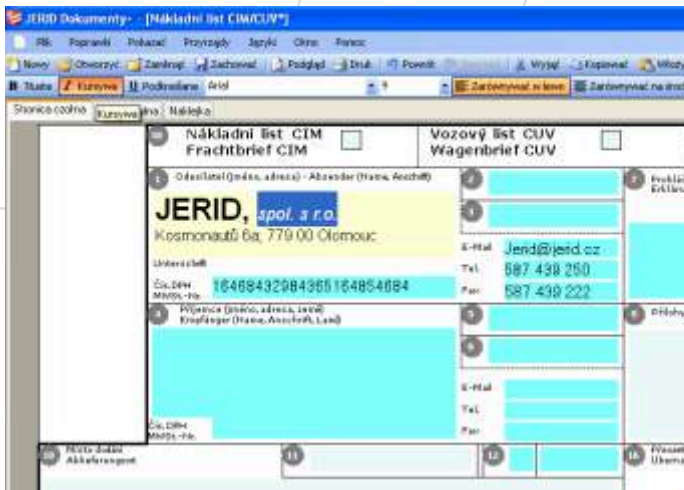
JERID Dokumenty - [Nákladní list CIM/CUV*]

Plik Poprawki Pokazać Przyrządy Języki Okno Pomoc

Nowy Otworzyć Zamknąć Zachować Podgląd Druk Powrót Wyciąć Kopiować Włożyć

B Tłusty I Kursywa U Podkreślanie Arial 9 Zarównywać w lewo Zarównywać na środ

Strona czołowa Kursywa Naklejka

Nákladní list CIM Frachtbrief CIM

Vozový list CUV Wagenbrief CUV

1 Odesílatel (jméno, adresa) - Absender (Name, Anschrift)

JERID, spol. s r.o.

Kosmonautů 6a, 779 00 Olomouc

Unterschrift

Čís. DPH MWSt.-Nr. 16468432984365164854684

E-Mail Jerid@jerid.cz

Tel. 587 439 250

Fax 587 439 222

4 Příjemce (jméno, adresa, země) Empfänger (Name, Anschrift, Land)

Čís. DPH MWSt.-Nr.

E-Mail

Tel.

Fax

10 Místo dodání Ablieferungsort

11

12

16

Prohlá Erklär

Přísluš

Převzetí Übernah